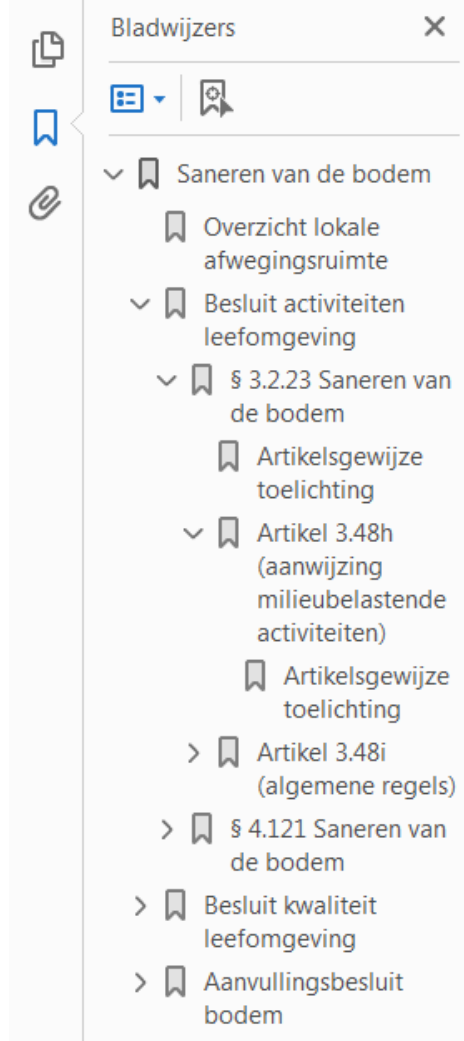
Bladwijzers ✕

Saneren van de bodem

Overzicht lokale afwegingsruimte

Besluit activiteiten leefomgeving

§ 3.2.23 Saneren van de bodem

Artikelsgewijze toelichting

Artikel 3.48h (aanwijzing milieubelastende activiteiten)

Artikelsgewijze toelichting

Artikel 3.48i (algemene regels)

§ 4.121 Saneren van de bodem

Besluit kwaliteit leefomgeving

Aanvullingsbesluit bodem